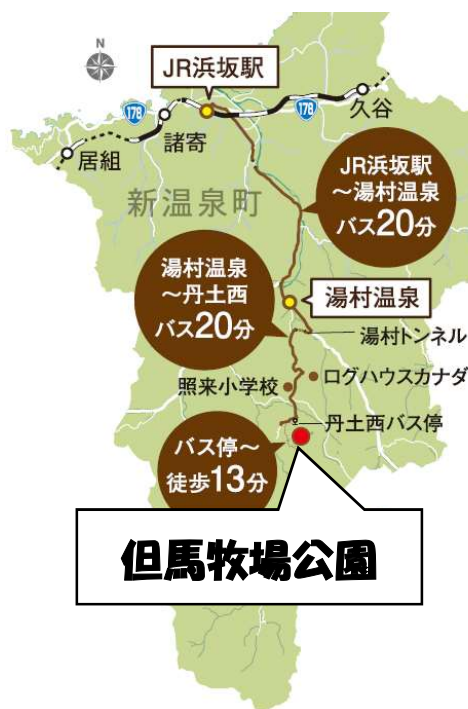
N

JR浜坂駅

178

178

久谷

諸寄

居組

新温泉町

JR浜坂駅
～湯村温泉
バス20分

湯村温泉
～丹土西
バス20分

湯村温泉

湯村トンネル

ログハウスカナダ

照来小学校

丹土西バス停

バス停～
徒歩13分

但馬牧場公園